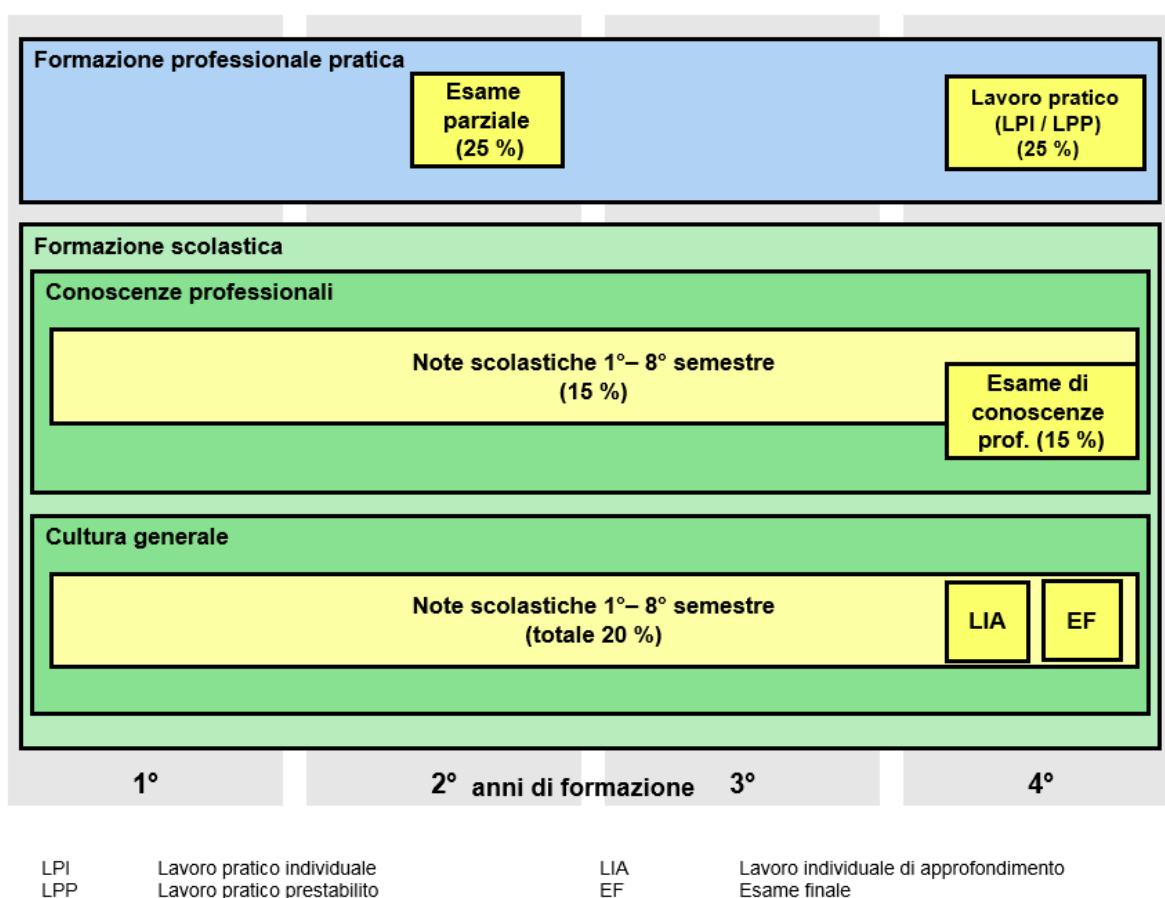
Formazione professionale pratica

Esame parziale (25 %)

Lavoro pratico (LPI / LPP) (25 %)

Formazione scolastica

Conoscenze professionali

Note scolastiche 1°– 8° semestre (15 %)

Esame di conoscenze prof. (15 %)

Cultura generale

Note scolastiche 1°– 8° semestre (totale 20 %)

LIA

EF

1°

2° anni di formazione

3°

4°

LPI Lavoro pratico individuale
LPP Lavoro pratico prestabilito

LIA Lavoro individuale di approfondimento
EF Esame finale